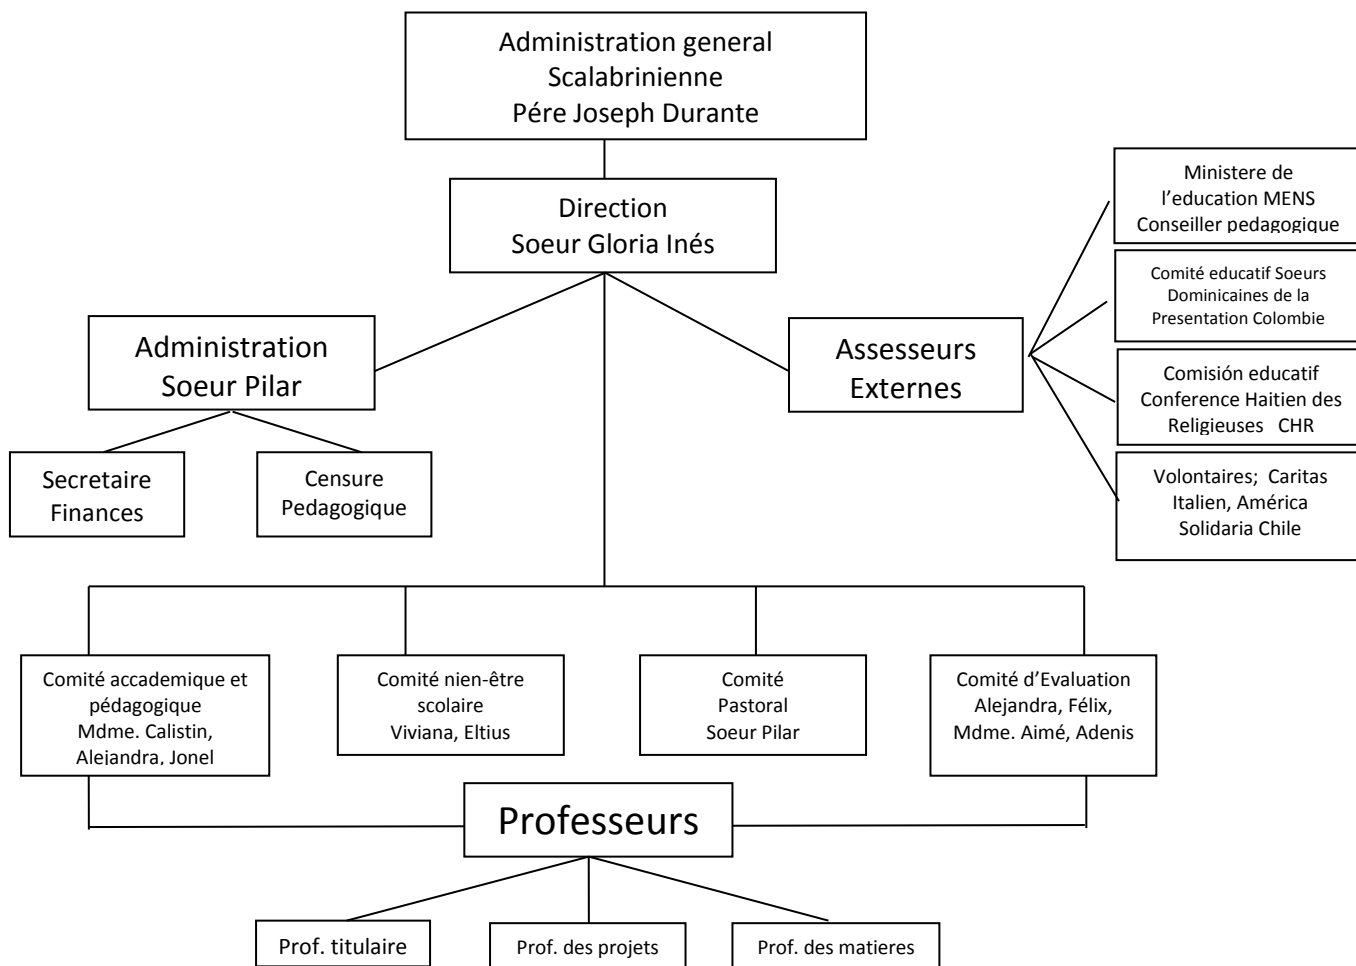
Administration general
Scalabrinienne
Pére Joseph Durante

Direction
Soeur Gloria Inés

Administration
Soeur Pilar

Secretaire
Finances

Censure
Pedagogique

Assesseurs
Externes

Ministere de
l'education MENS
Conseiller pedagogique

Comité educatif Soeurs
Dominicaines de la
Presentation Colombie

Comisión educatif
Conference Haitien des
Religieuses CHR

Volontaires; Caritas
Italien, América
Solidaria Chile

Comité accademique et
pédagogique
Mdme. Calistin,
Alejandra, Jonel

Comité nien-être
scolaire
Viviana, Eltius

Comité
Pastoral
Soeur Pilar

Comité d'Evaluation
Alejandra, Félix,
Mdme. Aimé, Adenis

Professeurs

Prof. titulaire

Prof. des projets

Prof. des matieres